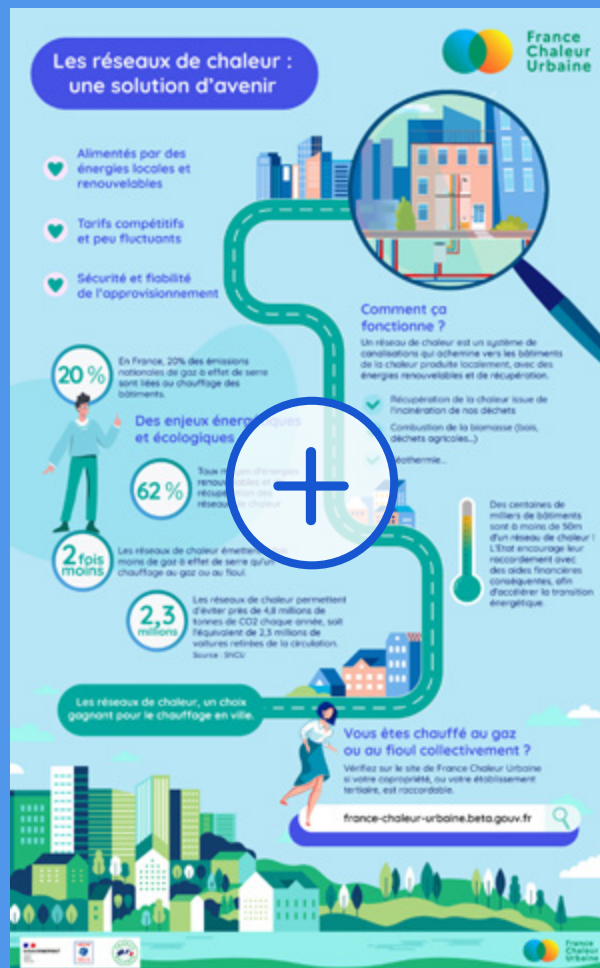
Les réseaux de chaleur : une solution d'avenir

France Chaleur Urbaine

Alimentés par des énergies locales et renouvelables

Tarifs compétitifs et peu fluctuants

Sécurité et fiabilité de l'approvisionnement

Comment ça fonctionne ?

Un réseau de chaleur est un système de canalisations qui achemine vers les bâtiments de la chaleur produite localement, avec des énergies renouvelables et de récupération.

Récupération de la chaleur issue de l'incinération de nos déchets

Combustion de la biomasse (bois, déchets agricoles...)

Géothermie...

20 %

En France, 20% des émissions nationales de gaz à effet de serre sont liées au chauffage des bâtiments.

Des enjeux énergétiques et écologiques

62 %

Taux moyen d'énergies renouvelables et de récupération des réseaux de chaleur

2 fois moins

Les réseaux de chaleur émettent 2 fois moins de gaz à effet de serre qu'un chauffage au gaz ou au fioul.

2,3 millions

Les réseaux de chaleur permettent d'éviter près de 4,8 millions de tonnes de CO2 chaque année, soit l'équivalent de 2,3 millions de voitures retirées de la circulation.
Source : SNCU

Des centaines de milliers de bâtiments sont à moins de 50m d'un réseau de chaleur ! L'Etat encourage leur raccordement avec des aides financières conséquentes, afin d'accélérer la transition énergétique.

Les réseaux de chaleur, un choix gagnant pour le chauffage en ville.

Vous êtes chauffé au gaz ou au fioul collectivement ?

Vérifiez sur le site de France Chaleur Urbaine si votre copropriété, ou votre établissement tertiaire, est raccordable.

france-chaleur-urbaine.beta.gouv.fr

GOUVERNEMENT

France Chaleur Urbaine